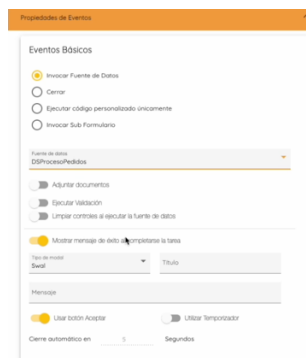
Propiedades de Eventos

Eventos Básicos

Invocar Fuente de Datos

Cerrar

Ejecutar código personalizado únicamente

Invocar Sub Formulario

Fuente de datos
DSProcesoPedidos

Adjuntar documentos

Ejecutar Validación

Limpiar controles al ejecutar la fuente de datos

Mostrar mensaje de éxito al completarse la tarea

Tipo de modal
Swal

Título

Mensaje

Usar botón Aceptar

Utilizar Temporizador

Cierre automático en 3 Segundos